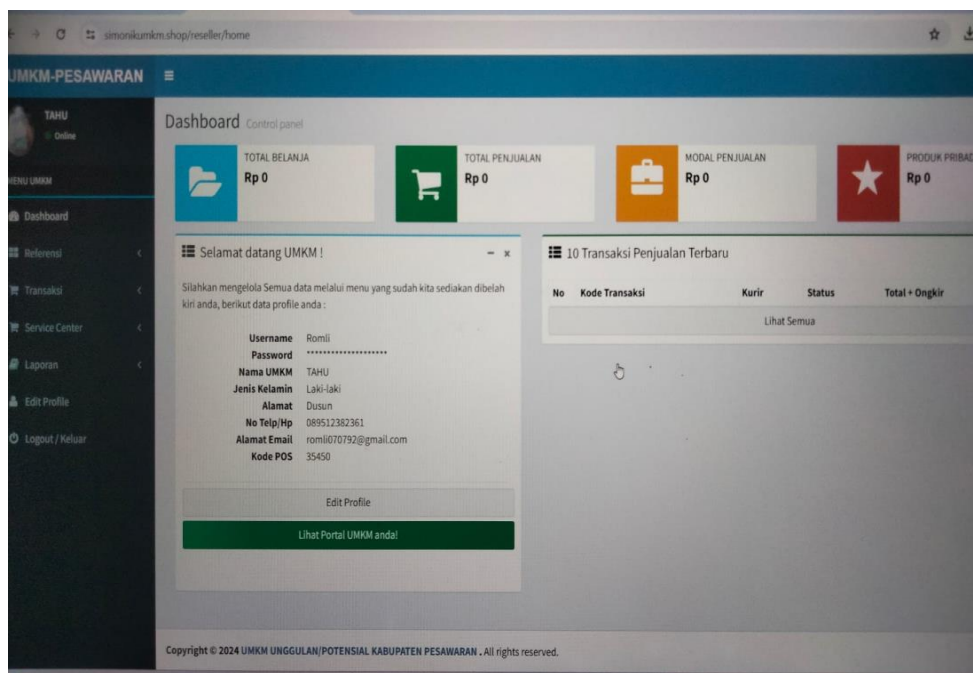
simonikumkm.shop/reseller/home

UMKM-PESAWARAN ≡

TAHU
Online

MENU UMKM
Dashboard
Referensi
Transaksi
Service Center
Laporan
Edit Profile
Logout / Keluar

Dashboard Control panel

TOTAL BELANJA
Rp 0

TOTAL PENJUALAN
Rp 0

MODAL PENJUALAN
Rp 0

PRODUK PRIBAD
Rp 0

Selamat datang UMKM !

Silahkan mengelola Semua data melalui menu yang sudah kita sediakan dibelah kiri anda, berikut data profile anda :

| | |
|---|---|
| Username | Romli |
| Password | ******************** |
| Nama UMKM | TAHU |
| Jenis Kelamin | Laki-laki |
| Alamat | Dusun |
| No Telp/Hp | 089512382361 |
| Alamat Email | romli070792@gmail.com |
| Kode POS | 35450 |

Edit Profile

Lihat Portal UMKM anda!

10 Transaksi Penjualan Terbaru

| No | Kode Transaksi | Kurir | Status | Total + Ongkir |
|---|---|---|---|---|

Lihat Semua

Copyright © 2024 UMKM UNGGULAN/POTENSIAL KABUPATEN PESAWARAN . All rights reserved.